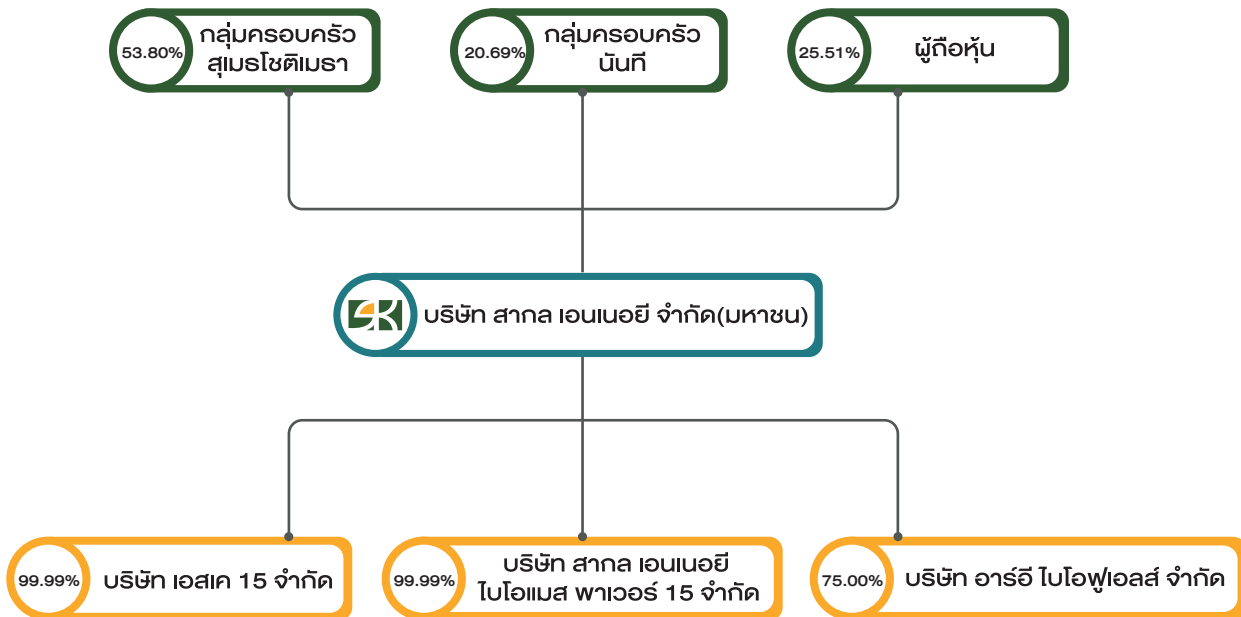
53.80% กลุ่มครอบครัว สุเมธโชติเมธา

20.69% กลุ่มครอบครัว นันที

25.51% ผู้ถือหุ้น

บริษัท สากล เอนเนอยี จำกัด(มหาชน)

99.99% บริษัท เอสเค 15 จำกัด

99.99% บริษัท สากล เอนเนอยี ไบโอแมส พาเวอร์ 15 จำกัด

75.00% บริษัท อาร์อี ไบโอฟูเอลส์ จำกัด